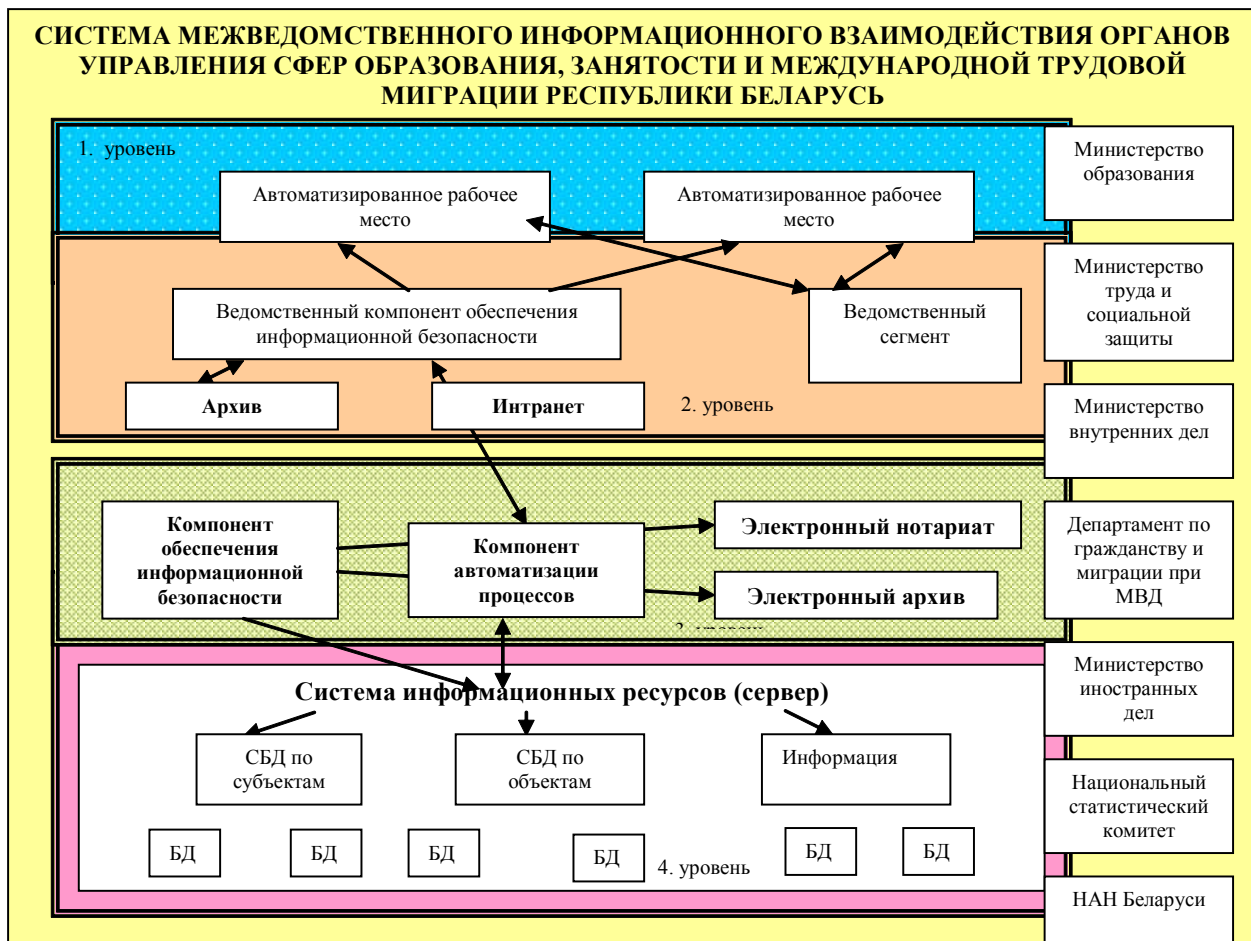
СИСТЕМА МЕЖВЕДОМСТВЕННОГО ИНФОРМАЦИОННОГО ВЗАИМОДЕЙСТВИЯ ОРГАНОВ УПРАВЛЕНИЯ СФЕР ОБРАЗОВАНИЯ, ЗАНЯТОСТИ И МЕЖДУНАРОДНОЙ ТРУДОВОЙ МИГРАЦИИ РЕСПУБЛИКИ БЕЛАРУСЬ

1. уровень

Автоматизированное рабочее место

Автоматизированное рабочее место

Ведомственный компонент обеспечения информационной безопасности

Ведомственный сегмент

Архив

Интранет

2. уровень

Компонент обеспечения информационной безопасности

Компонент автоматизации процессов

Электронный нотариат

Электронный архив

3. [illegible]

Система информационных ресурсов (сервер)

СБД по субъектам

СБД по объектам

Информация

БД

БД

БД

БД

4. уровень

БД

БД

Министерство образования

Министерство труда и социальной защиты

Министерство внутренних дел

Департамент по гражданству и миграции при МВД

Министерство иностранных дел

Национальный статистический комитет

НАН Беларуси